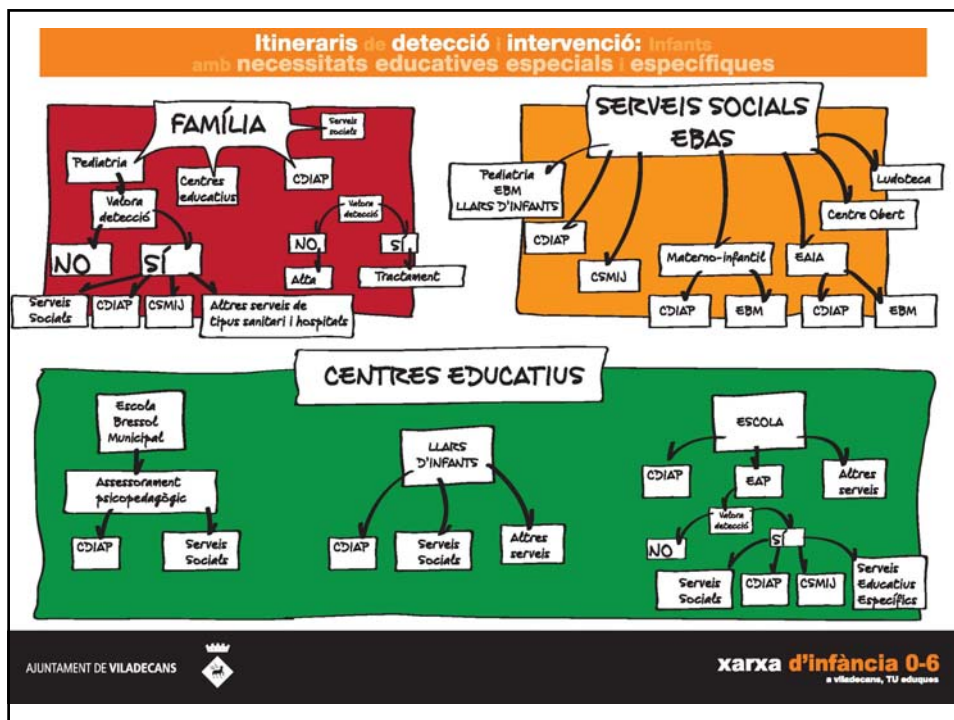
Itineraris de detecció i intervenció: Infants amb necessitats educatives especials i específiques

FAMÍLIA

Serveis socials

Pediatria

Centres educatius

CDIAP

Valora detecció

Valora detecció

NO

SÍ

NO

SÍ

Alta

Tractament

Serveis Socials

CDIAP

CSMIJ

Altres serveis de tipus sanitari i hospitals

SERVEIS SOCIALS EBAS

Pediatria EBM LLARS D'INFANTS

Ludoteca

Centre Obert

CDIAP

CSMIJ

Materno-infantil

EAIA

CDIAP

EBM

CDIAP

EBM

CENTRES EDUCATIUS

Escola Bressol Municipal

Assessorament psicopedagògic

CDIAP

Serveis Socials

LLARS D'INFANTS

CDIAP

Serveis Socials

Altres serveis

ESCOLA

CDIAP

EAP

Altres serveis

Valora detecció

NO

SÍ

Serveis Socials

CDIAP

CSMIJ

Serveis Educatius Específics

AJUNTAMENT DE VILADECANS

xarxa d'infància 0-6
a viladecans, TU eduques